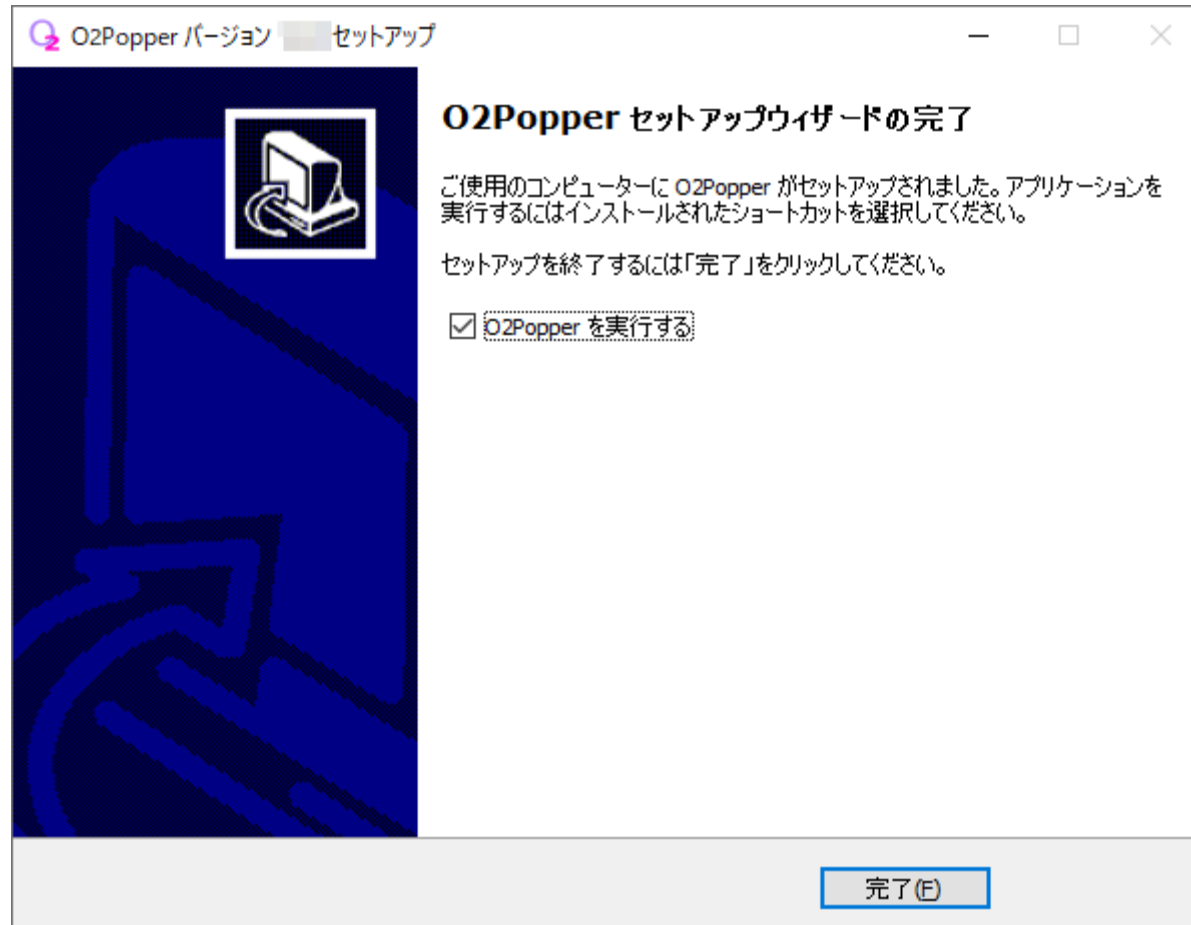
O2Popper バージョン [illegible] セットアップ

O2Popper セットアップウィザードの完了

ご使用のコンピューターに O2Popper がセットアップされました。アプリケーションを実行するにはインストールされたショートカットを選択してください。

セットアップを終了するには「完了」をクリックしてください。

☑ O2Popper を実行する

完了(F)